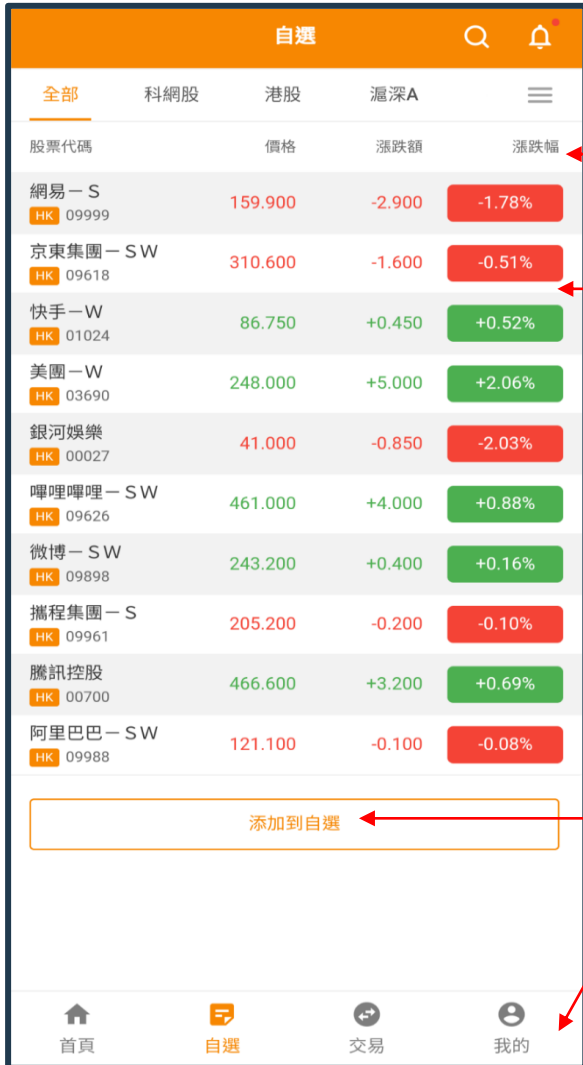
自選

全部 科網股 港股 滬深A

| 股票代碼 | 價格 | 漲跌額 | 漲跌幅 |
|---|---|---|---|
| 網易－S HK 09999 | 159.900 | -2.900 | -1.78% |
| 京東集團－SW HK 09618 | 310.600 | -1.600 | -0.51% |
| 快手－W HK 01024 | 86.750 | +0.450 | +0.52% |
| 美團－W HK 03690 | 248.000 | +5.000 | +2.06% |
| 銀河娛樂 HK 00027 | 41.000 | -0.850 | -2.03% |
| 嗶哩嗶哩－SW HK 09626 | 461.000 | +4.000 | +0.88% |
| 微博－SW HK 09898 | 243.200 | +0.400 | +0.16% |
| 攜程集團－S HK 09961 | 205.200 | -0.200 | -0.10% |
| 騰訊控股 HK 00700 | 466.600 | +3.200 | +0.69% |
| 阿里巴巴－SW HK 09988 | 121.100 | -0.100 | -0.08% |

添加到自選

首頁 自選 交易 我的